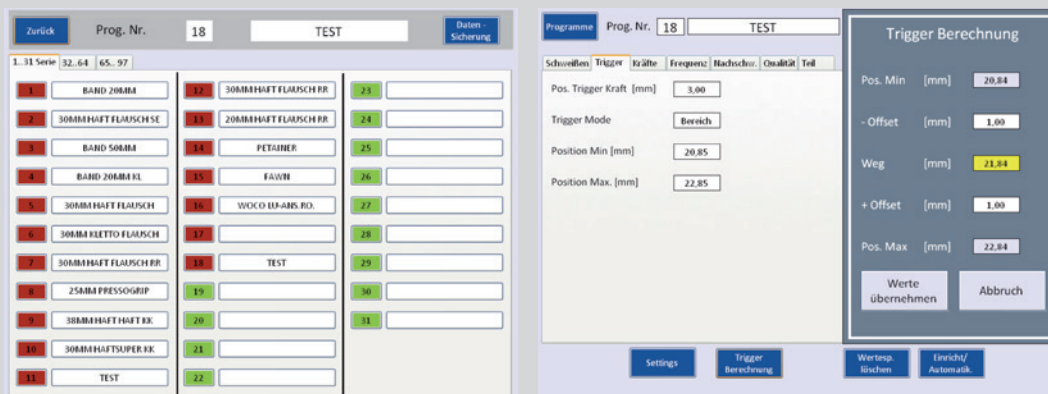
Zurück Prog. Nr. 18 TEST Daten-Sicherung

1..31 Serie | 32..64 | 65..97

| | | | | | |
|---|---|---|---|---|---|
| 1 | BAND 20MM | 12 | 30MM HAFT FLAUSCH RR | 23 | |
| 2 | 30MM HAFT FLAUSCH SE | 13 | 20MM HAFT FLAUSCH RR | 24 | |
| 3 | BAND 50MM | 14 | PETAINER | 25 | |
| 4 | BAND 20MM KL | 15 | FAWN | 26 | |
| 5 | 30MM HAFT FLAUSCH | 16 | WOCO LU-ANS.RO. | 27 | |
| 6 | 30MM KLETTO FLAUSCH | 17 | | 28 | |
| 7 | 30MM HAFT FLAUSCH RR | 18 | TEST | 29 | |
| 8 | 25MM PRESSOGRIP | 19 | | 30 | |
| 9 | 38MM HAFT HAFT KK | 20 | | 31 | |
| 10 | 30MM HAFTSUPER KK | 21 | | | |
| 11 | TEST | 22 | | | |

Programme Prog. Nr. 18 TEST

Schweißen | Trigger | Kräfte | Frequenz | Nachschw. | Qualität | Teil

Pos. Trigger Kraft [mm] 3,00

Trigger Mode Bereich

Position Min [mm] 20,85

Position Max. [mm] 22,85

Trigger Berechnung

Pos. Min [mm] 20,84

- Offset [mm] 1,00

Weg [mm] 21,84

+ Offset [mm] 1,00

Pos. Max [mm] 22,84

Werte übernehmen Abbruch

Settings Trigger Berechnung Wertesp. löschen Einricht/ Automatik.